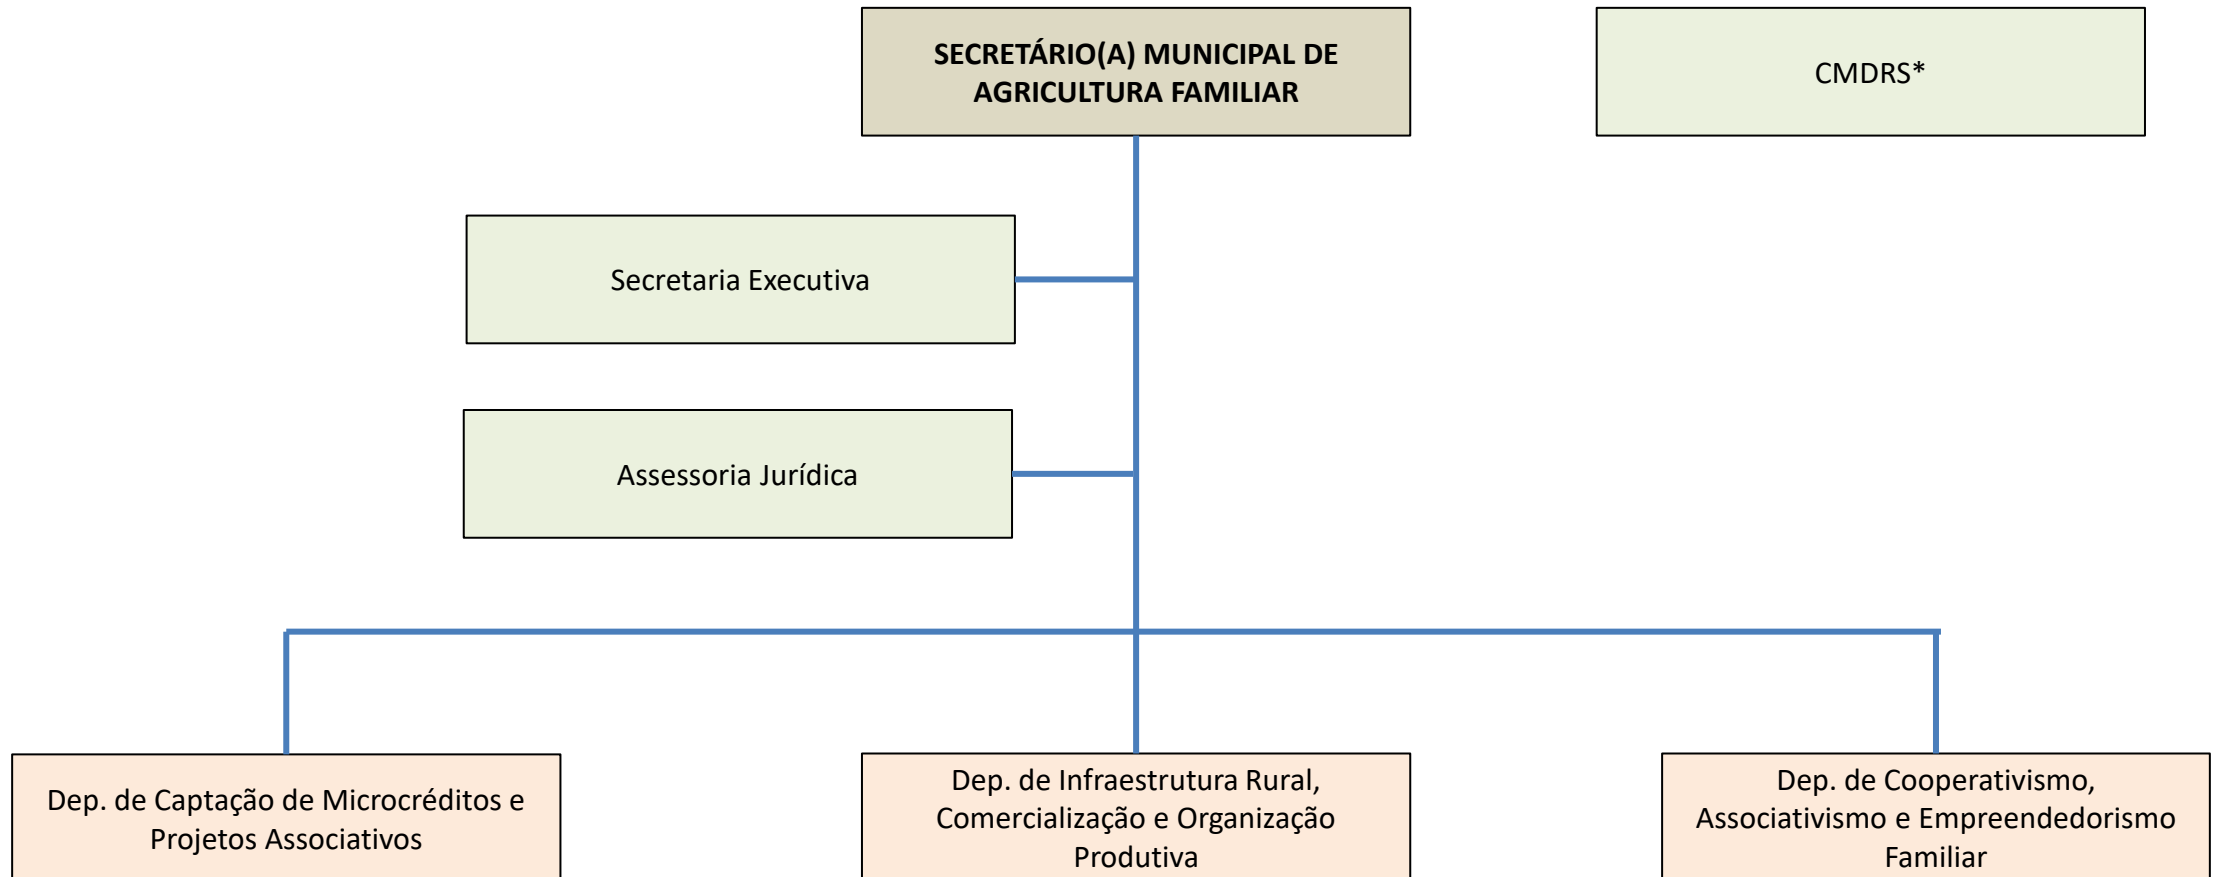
SECRETÁRIO(A) MUNICIPAL DE AGRICULTURA FAMILIAR

CMDRS*

Secretaria Executiva

Assessoria Jurídica

Dep. de Captação de Microcréditos e Projetos Associativos

Dep. de Infraestrutura Rural, Comercialização e Organização Produtiva

Dep. de Cooperativismo, Associativismo e Empreendedorismo Familiar